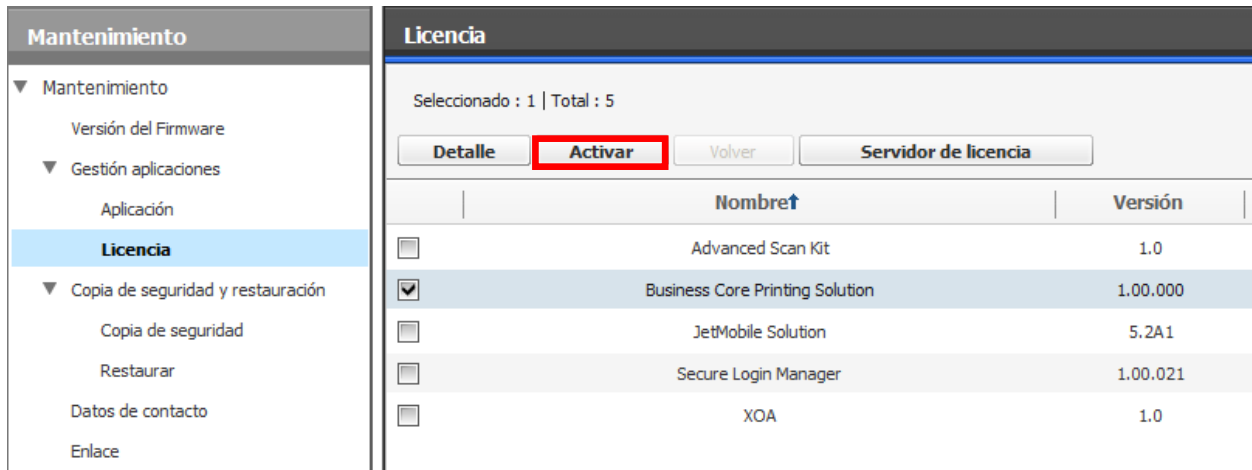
Mantenimiento

Mantenimiento
Versión del Firmware
Gestión aplicaciones
Aplicación
Licencia
Copia de seguridad y restauración
Copia de seguridad
Restaurar
Datos de contacto
Enlace

Licencia

Seleccionado : 1 | Total : 5

Detalle | Activar | Volver | Servidor de licencia

| | Nombre↑ | Versión |
|---|---|---|
| ☐ | Advanced Scan Kit | 1.0 |
| ☑ | Business Core Printing Solution | 1.00.000 |
| ☐ | JetMobile Solution | 5.2A1 |
| ☐ | Secure Login Manager | 1.00.021 |
| ☐ | XOA | 1.0 |